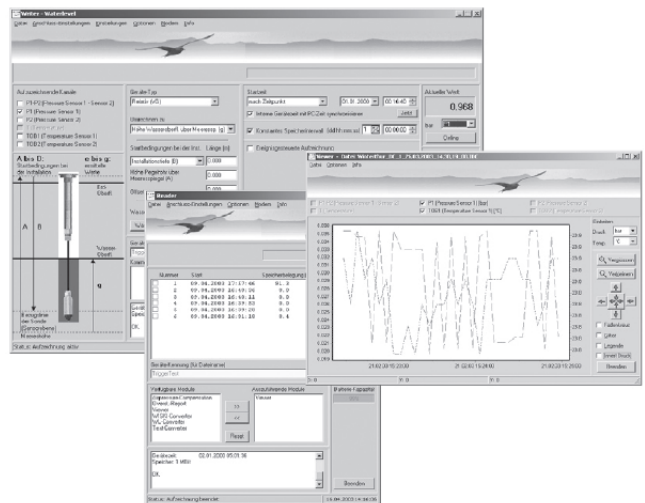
Writer - Wasserlevel
Datei Anschluss-Einstellungen Einstellungen Optionen Module Info

Aufzuzeichnende Kanäle
P1-P2 (Pressure Sensor 1 - Sensor 2)
P1 (Pressure Sensor 1)
P2 (Pressure Sensor 2)
TOB1 (Temperature Sensor 1)
TOB2 (Temperature Sensor 2)

Geräte-Typ
Relativ (vS)
Gleichungen
Höhe Wasserspiegel über Messsonde

Startzeit
nach Zeitpunkt
01.01.2000
00:16:45
Intervall
Konstantes Speicherintervall
00:00:02
Ereignisgesteuerte Aufzeichnung

Aktueller Wert
0.968
bar
Online

A bis D
Stabbedingungen bei der Installation
e bis g
Aktuelle Werte
Erd-Oberfl.
Wasser-Oberfl.
A
B
g
Installationstiefe (B)
1.000
Höhe Pegelrohr über Messpunkt (A)
0.000
0.000
Status: Aufzeichnung aktiv

Reader
Datei Anschluss-Einstellungen Optionen Module Info

| Nummer | Start | Speicherbelegung |
|---|---|---|
| 1 | 09.04.2003 17:17:46 | 81.3 |
| 2 | 09.04.2003 16:59:26 | 0.0 |
| 3 | 09.04.2003 16:40:11 | 0.0 |
| 4 | 09.04.2003 16:36:33 | 0.0 |
| 5 | 09.04.2003 16:30:20 | 0.0 |
| 6 | 09.04.2003 16:21:10 | 0.4 |

Geräte-Kennung (für Dateiname)
TriggerTest

Verfügbare Module
Ausführbare Module
Wasser
>>
<<
Reset
Datei
02.01.2000 05:01:30
Speichern 1 MBit
OK
Beenden
Status: Aufzeichnung beendet

Viewer - Datei: Wasserlevel
Datei Optionen Info
P1-P2 (Pressure Sensor 1 - Sensor 2)
P1 (Pressure Sensor 1) [bar]
P2 (Pressure Sensor 2)
TOB1 (Temperature Sensor 1) [°C]
TOB2 (Temperature Sensor 2)
Einheiten
Druck: bar
Temp: °C
Vergrössern
Verkleinern
Fadenkreuz
Linien
Legende
Invert. Druck
Beenden
21.02.00 15:20:00
21.02.00 15:28:00
21.02.00 15:29:00